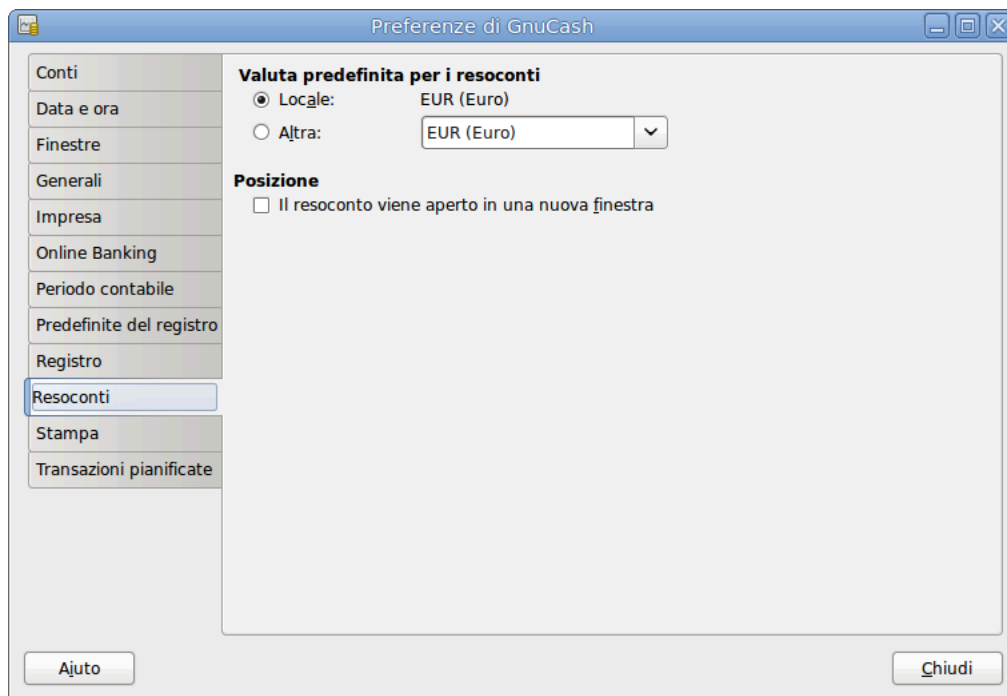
Preferenze di GnuCash

Conti
Data e ora
Finestre
Generali
Impresa
Online Banking
Periodo contabile
Predefinite del registro
Registro
Resoconti
Stampa
Transazioni pianificate

Valuta predefinita per i resoconti
Locale: EUR (Euro)
Altra: EUR (Euro)

Posizione
Il resoconto viene aperto in una nuova finestra

Aiuto
Chiudi